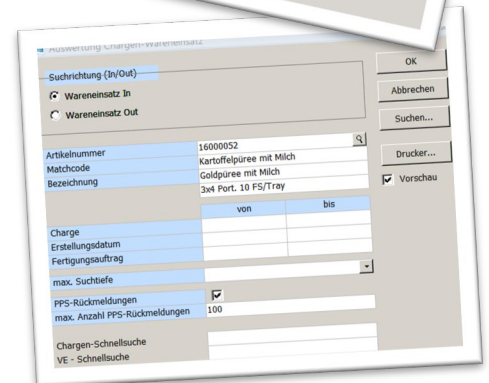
Auswertung Chargen-Wareneinsatz

Suchrichtung (In/Out)

Wareneinsatz In

Wareneinsatz Out

OK

Abbrechen

Suchen...

Drucker...

Vorschau

| | |
|---|---|
| Artikelnummer | 16000052 |
| Matchcode | Kartoffelpüree mit Milch |
| Bezeichnung | Goldpüree mit Milch |
| | 3x4 Port. 10 FS/Tray |

| | von | bis |
|---|---|---|
| Charge | | |
| Erstellungsdatum | | |
| Fertigungsauftrag | | |

max. Suchtiefe

PPS-Rückmeldungen

max. Anzahl PPS-Rückmeldungen 100

Chargen-Schnellsuche

VE - Schnellsuche